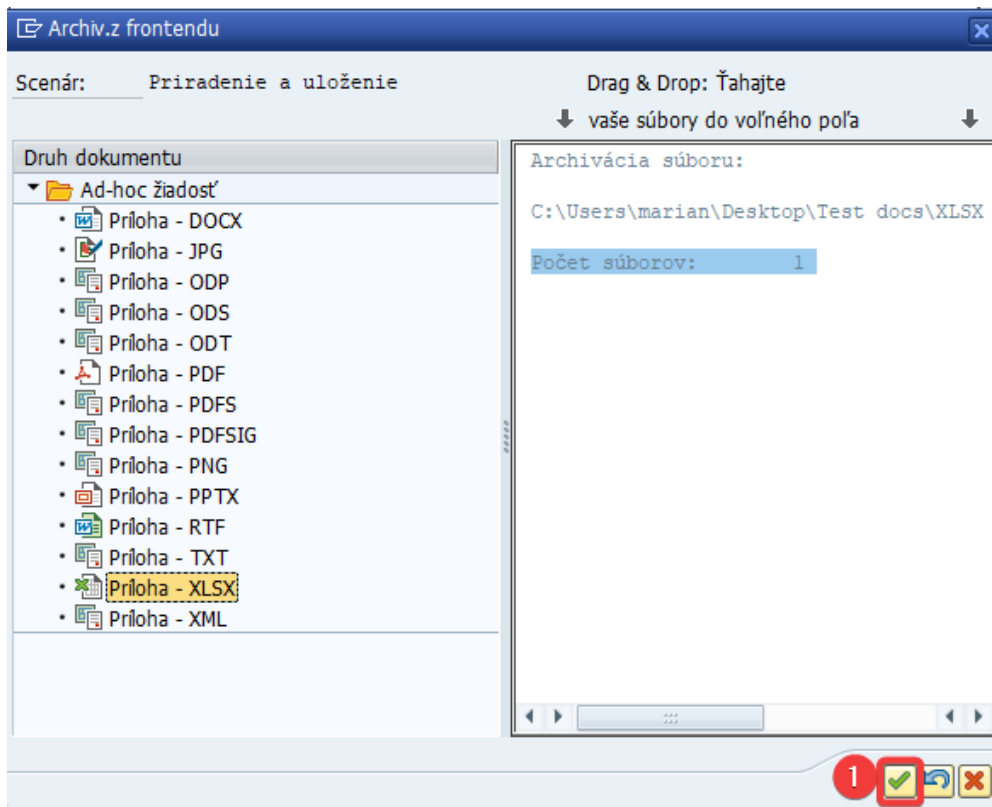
Archiv.z frontendu

Scenár: Priradenie a uloženie

Drag & Drop: Ťahajte

vaše súbory do voľného poľa

Druh dokumentu

Ad-hoc žiadosť

Príloha - DOCX

Príloha - JPG

Príloha - ODP

Príloha - ODS

Príloha - ODT

Príloha - PDF

Príloha - PDFS

Príloha - PDFSIG

Príloha - PNG

Príloha - PPTX

Príloha - RTF

Príloha - TXT

Príloha - XLSX

Príloha - XML

Archivácia súboru:

C:\Users\marian\Desktop\Test docs\XLSX

Počet súborov: 1

1